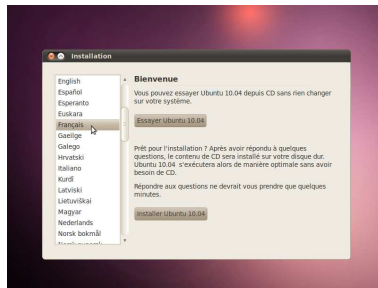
Installation

English
Español
Esperanto
Euskara
Français
Gaeilge
Galego
Hrvatski
Italiano
Kurdî
Latviski
Lietuviškai
Magyar
Nederlands
Norsk bokmål
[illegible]

Bienvenue

Vous pouvez essayer Ubuntu 10.04 depuis CD sans rien changer sur votre système.

Essayer Ubuntu 10.04

Prêt pour l'installation ? Après avoir répondu à quelques questions, le contenu de CD sera installé sur votre disque dur. Ubuntu 10.04 s'exécutera alors de manière optimale sans avoir besoin de CD.

Répondre aux questions ne devrait vous prendre que quelques minutes.

Installer Ubuntu 10.04